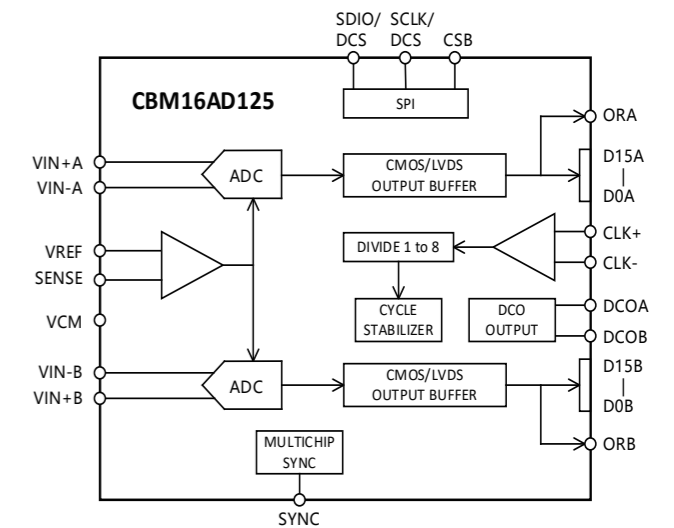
SDIO/ DCS
SCLK/ DCS
CSB

CBM16AD125

SPI

ORA

VIN+A
VIN-A
ADC
CMOS/LVDS OUTPUT BUFFER
D15A
|
D0A

CLK+
CLK-
DIVIDE 1 to 8

VREF
SENSE

CYCLE STABILIZER
DCO OUTPUT
DCOA
DCOB

VCM

VIN-B
VIN+B
ADC
CMOS/LVDS OUTPUT BUFFER
D15B
|
D0B

ORB

MULTICHIP SYNC

SYNC